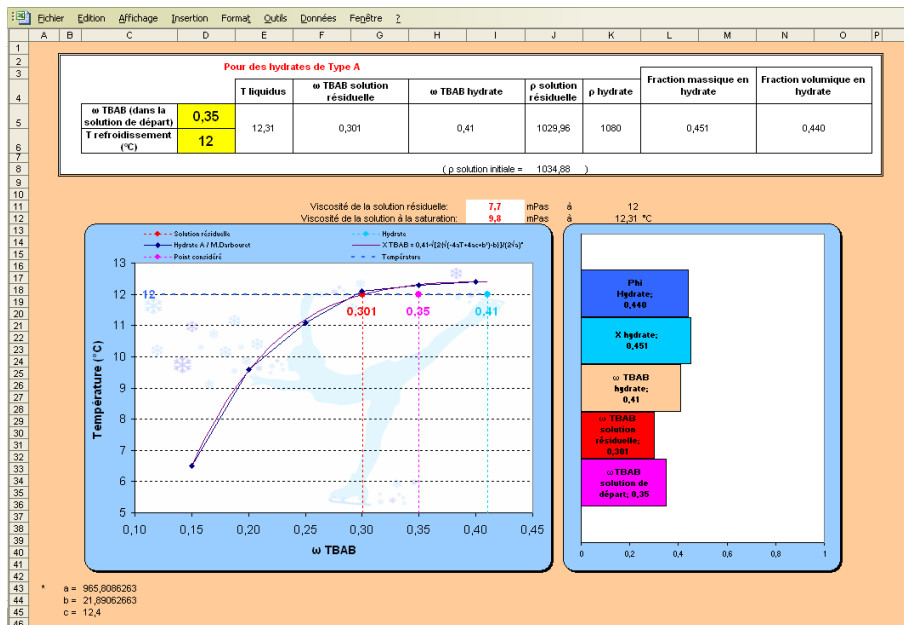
Fichier Edition Affichage Insertion Format Outils Données Fenêtre ?

A B C D E F G H I J K L M N O P

Pour des hydrates de Type A

| | | T liquidus | ω TBAB solution résiduelle | ω TBAB hydrate | ρ solution résiduelle | ρ hydrate | Fraction massique en hydrate | Fraction volumique en hydrate |
|---|---|---|---|---|---|---|---|---|
| ω TBAB (dans la solution de départ) | 0,35 | 12,31 | 0,301 | 0,41 | 1029,96 | 1080 | 0,451 | 0,440 |
| T refroidissement (°C) | 12 | | | | | | | |

( ρ solution initiale = 1034,88 )

Viscosité de la solution résiduelle: 7,7 mPas à 12
Viscosité de la solution à la saturation: 9,8 mPas à 12,31 °C

Solution résiduelle
Hydrate
Hydrate A / M.Darbouret
X TBAB = 0,41-√(2(√(-4aT+4ac+b²)-b))/(2√a)*
Point considéré
Température

Température (°C)
13
12
11
10
9
8
7
6
5
12
0,301
0,35
0,41
0,10 0,15 0,20 0,25 0,30 0,35 0,40 0,45
ω TBAB

Phi Hydrate; 0,440
X hydrate; 0,451
ω TBAB hydrate; 0,41
ω TBAB solution résiduelle; 0,301
ωTBAB solution de départ; 0,35
0 0,2 0,4 0,6 0,8 1

* a = 965,8086263
b = 21,89062663
c = 12,4